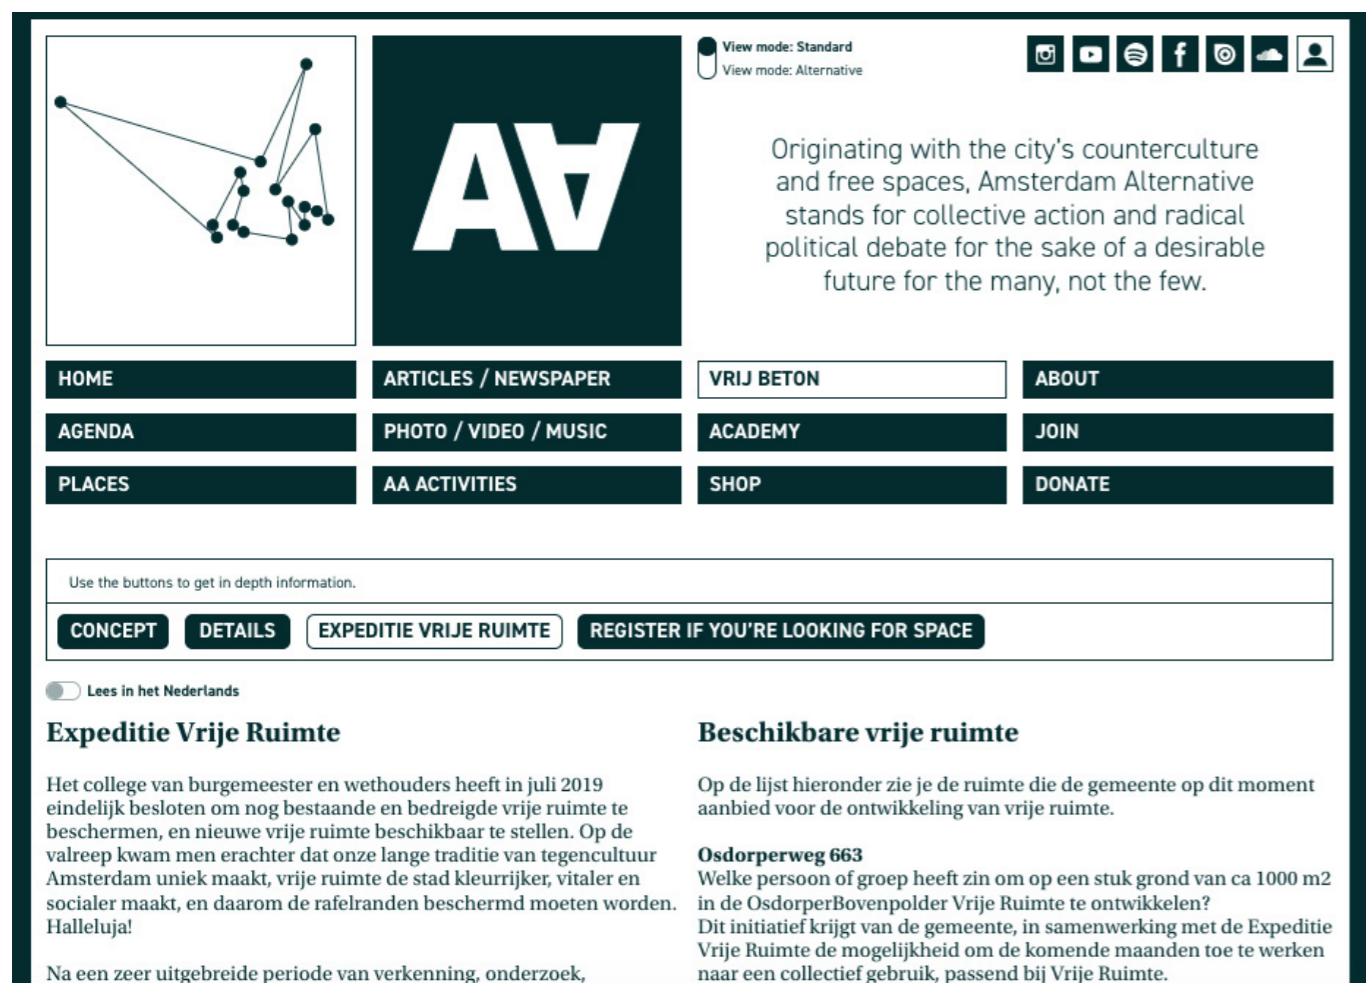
View mode: Standard
View mode: Alternative

Originating with the city's counterculture and free spaces, Amsterdam Alternative stands for collective action and radical political debate for the sake of a desirable future for the many, not the few.

| HOME | ARTICLES / NEWSPAPER | VRIJ BETON | ABOUT |
|---|---|---|---|
| AGENDA | PHOTO / VIDEO / MUSIC | ACADEMY | JOIN |
| PLACES | AA ACTIVITIES | SHOP | DONATE |

Use the buttons to get in depth information.

CONCEPT DETAILS EXPEDITIE VRIJE RUIMTE REGISTER IF YOU'RE LOOKING FOR SPACE

Lees in het Nederlands

Expeditie Vrije Ruimte

Het college van burgemeester en wethouders heeft in juli 2019 eindelijk besloten om nog bestaande en bedreigde vrije ruimte te beschermen, en nieuwe vrije ruimte beschikbaar te stellen. Op de valreep kwam men erachter dat onze lange traditie van tegencultuur Amsterdam uniek maakt, vrije ruimte de stad kleurrijker, vitaler en socialer maakt, en daarom de rafelranden beschermd moeten worden. Halleluja!

Na een zeer uitgebreide periode van verkenning, onderzoek,

Beschikbare vrije ruimte

Op de lijst hieronder zie je de ruimte die de gemeente op dit moment aanbied voor de ontwikkeling van vrije ruimte.

Osdorperweg 663
Welke persoon of groep heeft zin om op een stuk grond van ca 1000 m2 in de OsdorperBovenpolder Vrije Ruimte te ontwikkelen?
Dit initiatief krijgt van de gemeente, in samenwerking met de Expeditie Vrije Ruimte de mogelijkheid om de komende maanden toe te werken naar een collectief gebruik, passend bij Vrije Ruimte.